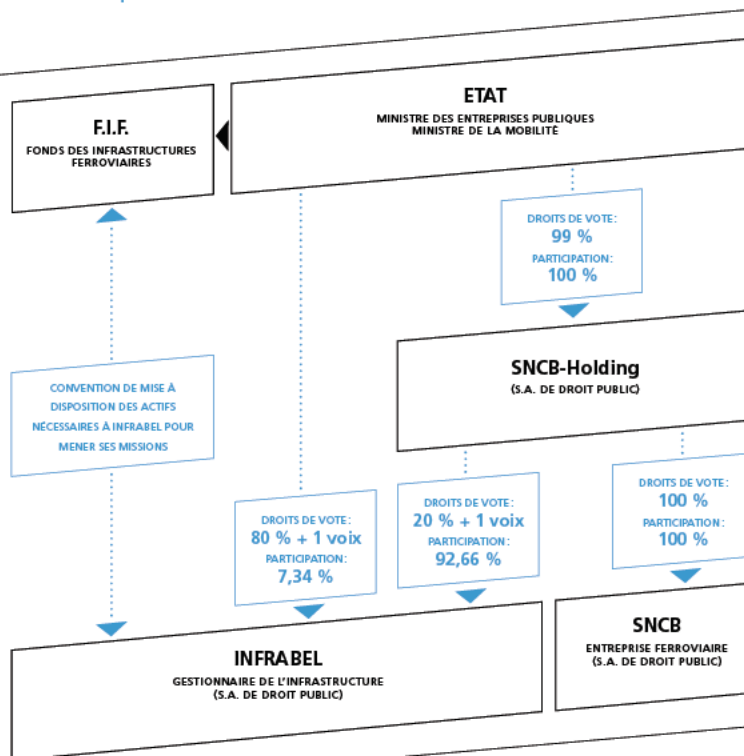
F.I.F.

FONDS DES INFRASTRUCTURES FERROVIAIRES

ETAT

MINISTRE DES ENTREPRISES PUBLIQUES
MINISTRE DE LA MOBILITÉ

DROITS DE VOTE :
99 %
PARTICIPATION :
100 %

SNCB-Holding
(S.A. DE DROIT PUBLIC)

CONVENTION DE MISE À DISPOSITION DES ACTIFS NÉCESSAIRES À INFRABEL POUR MENER SES MISSIONS

DROITS DE VOTE :
80 % + 1 voix
PARTICIPATION :
7,34 %

DROITS DE VOTE :
20 % + 1 voix
PARTICIPATION :
92,66 %

DROITS DE VOTE :
100 %
PARTICIPATION :
100 %

INFRABEL
GESTIONNAIRE DE L'INFRASTRUCTURE
(S.A. DE DROIT PUBLIC)

SNCB
ENTREPRISE FERROVIAIRE
(S.A. DE DROIT PUBLIC)